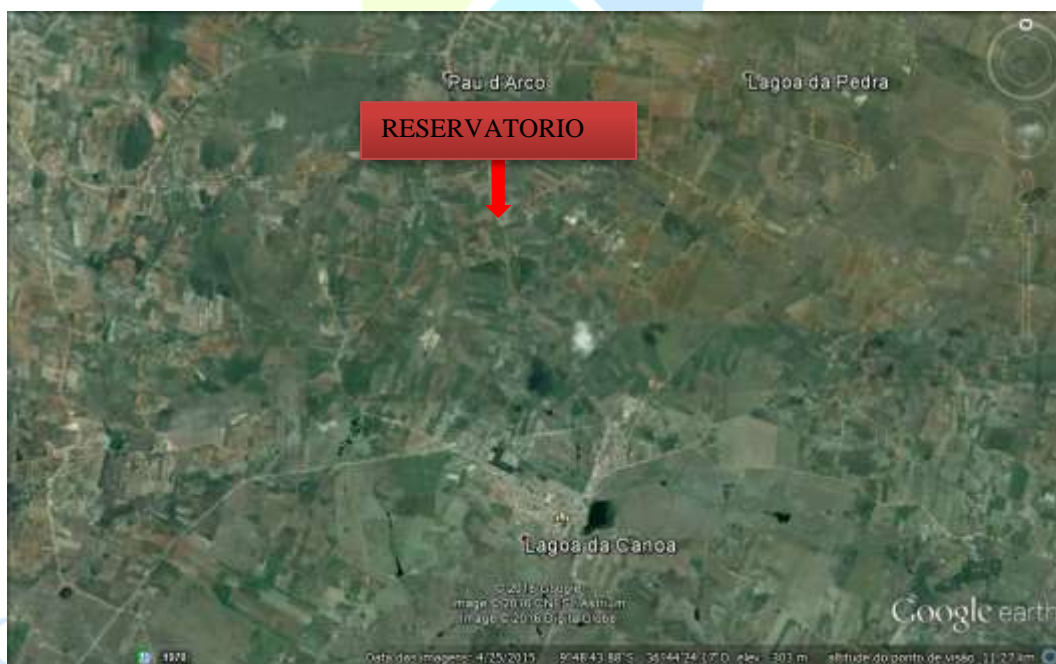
Pau d'Arco
Lagoa da Pedra
RESERVATORIO
Lagoa da Canoa
© 2016 Google
Image © 2016 CNES / Astrium
Image © 2016 DigitalGlobe
Google earth
1970
Data das imagens: 4/25/2015 9°48'43.88"S 36°44'24.17"O elev 303 m altitude do ponto de visão 11.27 km